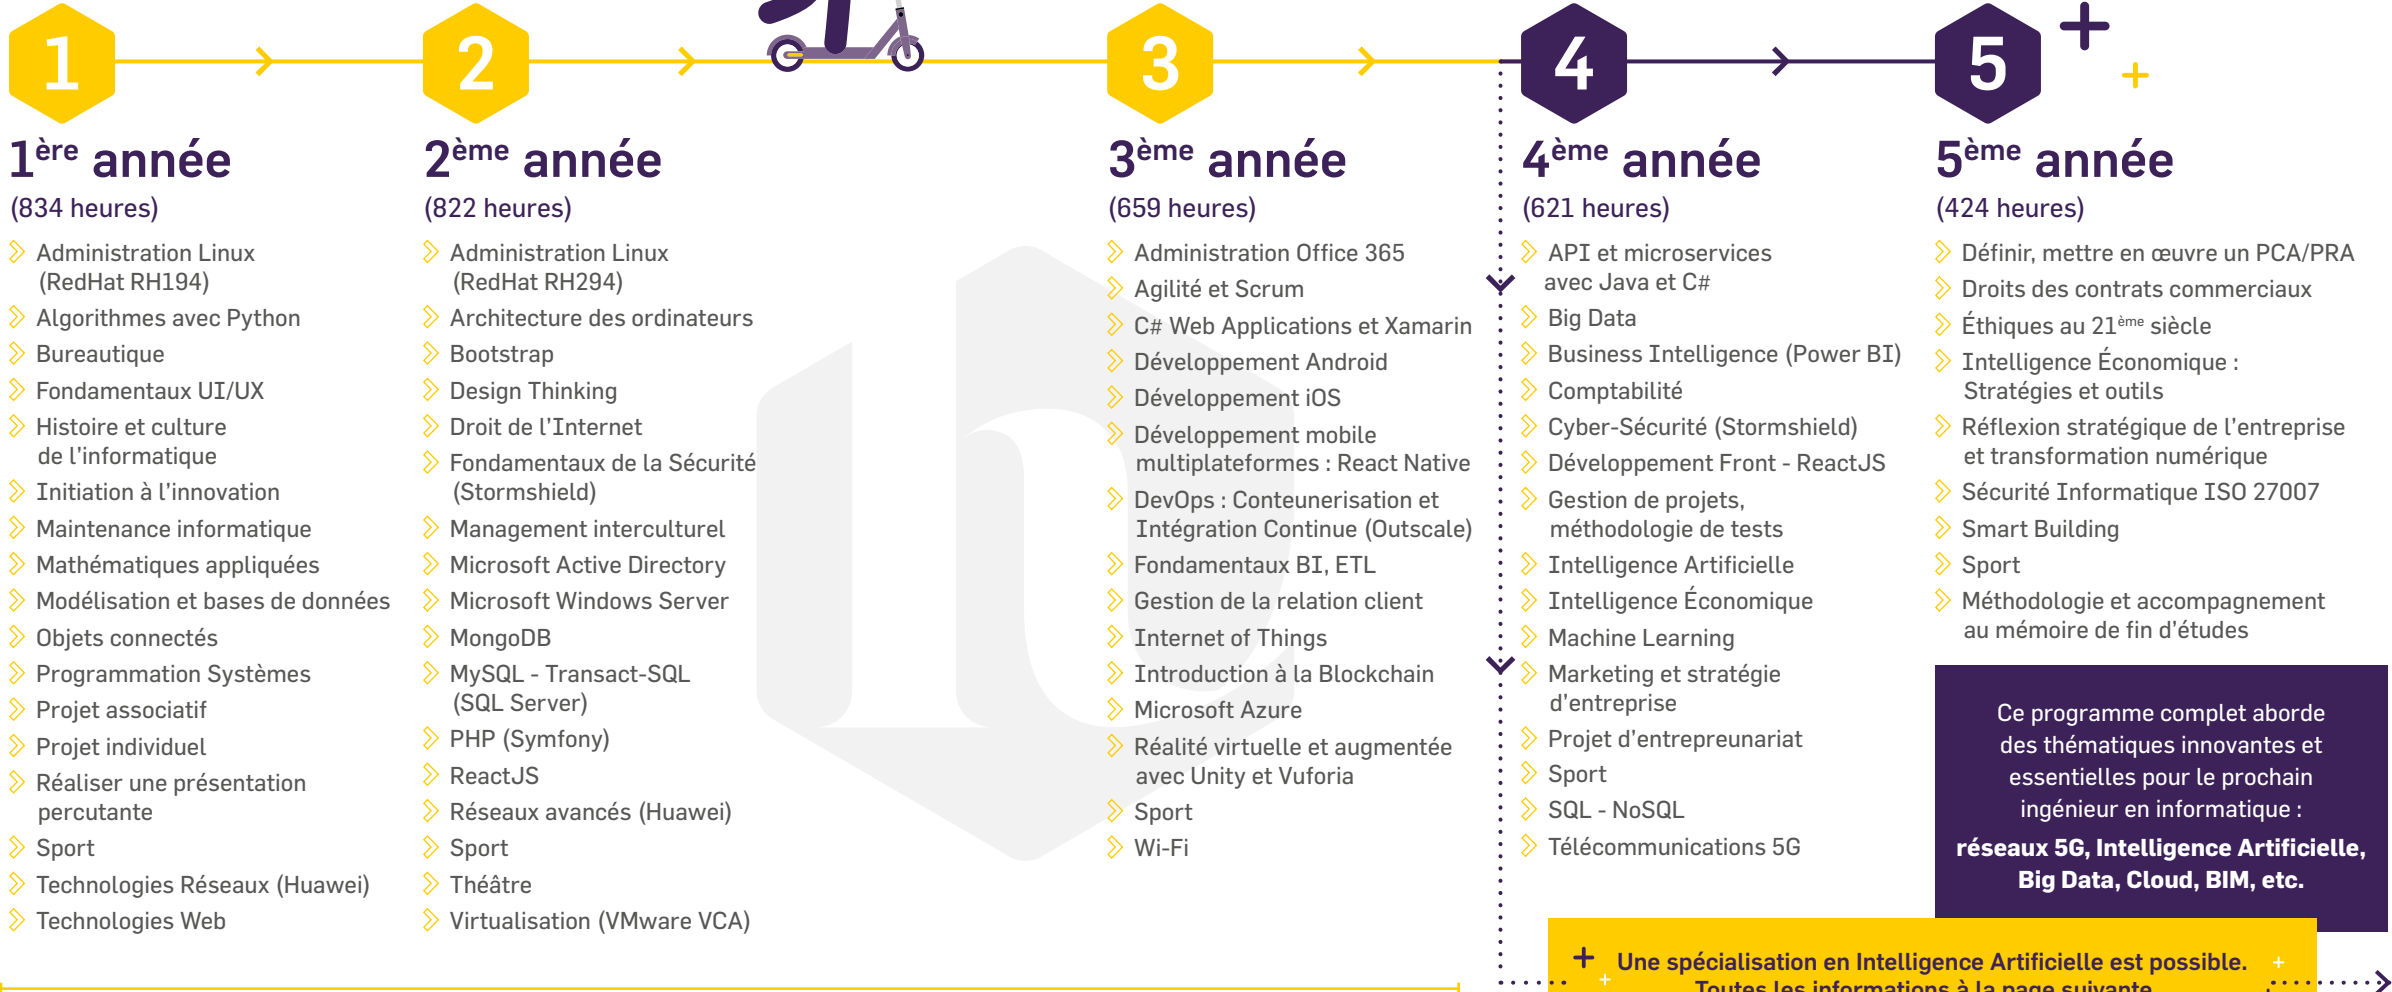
1
2
3
4
5

$1^{ère}$ année
(834 heures)

Administration Linux (RedHat RH194)
Algorithmes avec Python
Bureautique
Fondamentaux UI/UX
Histoire et culture de l'informatique
Initiation à l'innovation
Maintenance informatique
Mathématiques appliquées
Modélisation et bases de données
Objets connectés
Programmation Systèmes
Projet associatif
Projet individuel
Réaliser une présentation percutante
Sport
Technologies Réseaux (Huawei)
Technologies Web

$2^{ème}$ année
(822 heures)

Administration Linux (RedHat RH294)
Architecture des ordinateurs
Bootstrap
Design Thinking
Droit de l'Internet
Fondamentaux de la Sécurité (Stormshield)
Management interculturel
Microsoft Active Directory
Microsoft Windows Server
MongoDB
MySQL - Transact-SQL (SQL Server)
PHP (Symfony)
ReactJS
Réseaux avancés (Huawei)
Sport
Théâtre
Virtualisation (VMware VCA)

$3^{ème}$ année
(659 heures)

Administration Office 365
Agilité et Scrum
C# Web Applications et Xamarin
Développement Android
Développement iOS
Développement mobile multiplateformes : React Native
DevOps : Conteunerisation et Intégration Continue (Outscale)
Fondamentaux BI, ETL
Gestion de la relation client
Internet of Things
Introduction à la Blockchain
Microsoft Azure
Réalité virtuelle et augmentée avec Unity et Vuforia
Sport
Wi-Fi

$4^{ème}$ année
(621 heures)

API et microservices avec Java et C#
Big Data
Business Intelligence (Power BI)
Comptabilité
Cyber-Sécurité (Stormshield)
Développement Front - ReactJS
Gestion de projets, méthodologie de tests
Intelligence Artificielle
Intelligence Économique
Machine Learning
Marketing et stratégie d'entreprise
Projet d'entrepreunariat
Sport
SQL - NoSQL
Télécommunications 5G

$5^{ème}$ année
(424 heures)

Définir, mettre en œuvre un PCA/PRA
Droits des contrats commerciaux
Éthiques au $21^{ème}$ siècle
Intelligence Économique : Stratégies et outils
Réflexion stratégique de l'entreprise et transformation numérique
Sécurité Informatique ISO 27007
Smart Building
Sport
Méthodologie et accompagnement au mémoire de fin d'études

Ce programme complet aborde des thématiques innovantes et essentielles pour le prochain ingénieur en informatique :
réseaux 5G, Intelligence Artificielle, Big Data, Cloud, BIM, etc.

Une spécialisation en Intelligence Artificielle est possible.
Toutes les informations à la page suivante